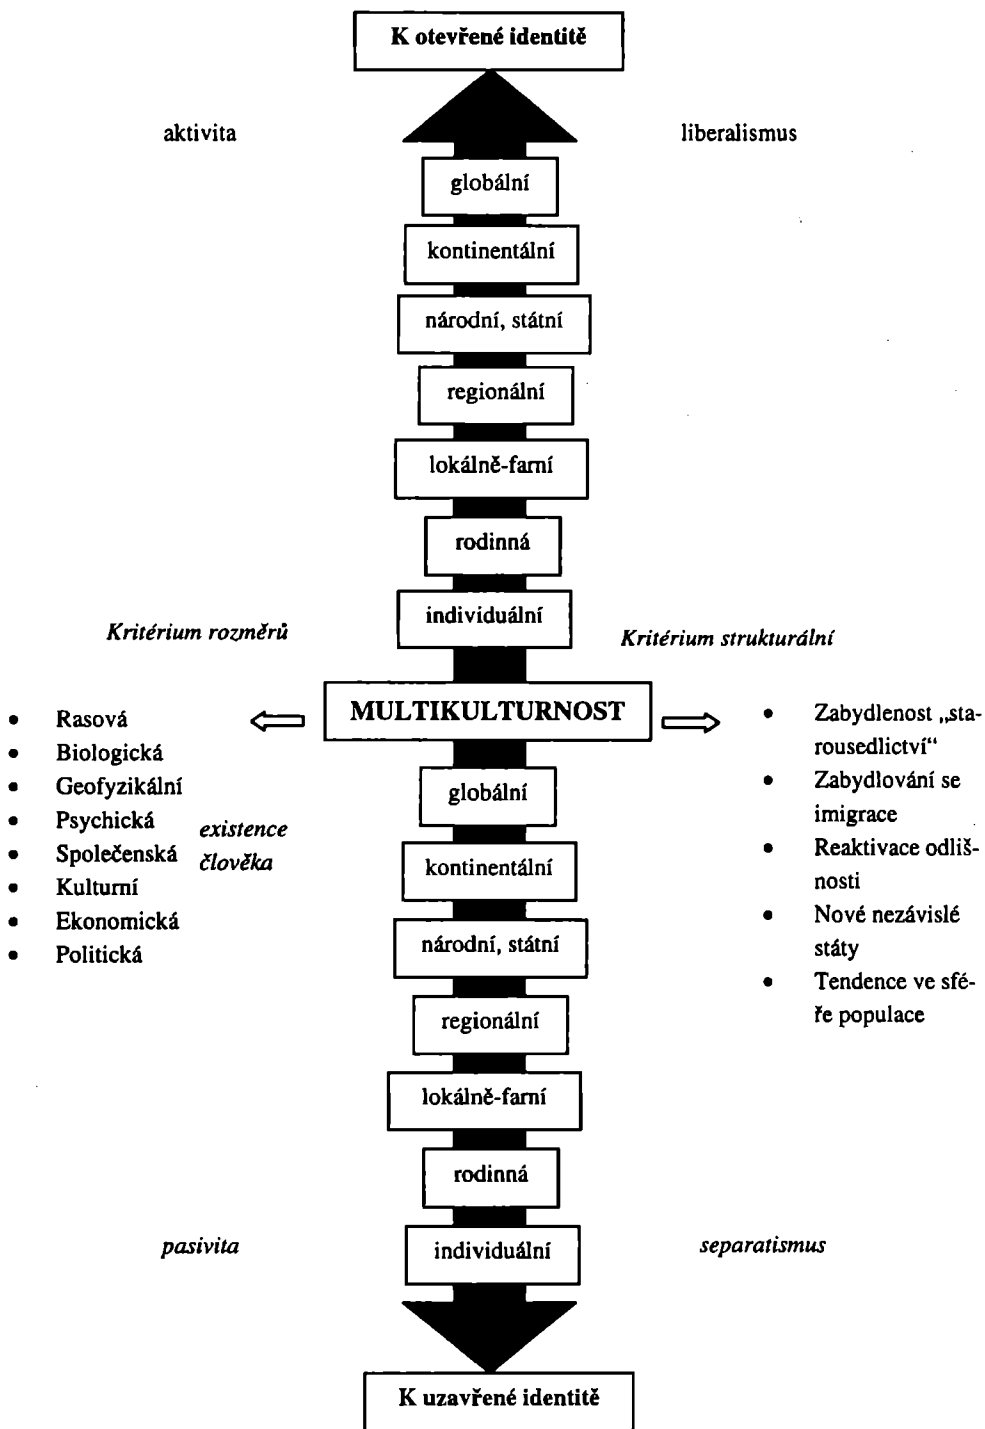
K otevřené identitě

aktivita

liberalismus

globální

kontinentální

národní, státní

regionální

lokálně-farní

rodinná

individuální

Kritérium rozměrů

Kritérium strukturální

MULTIKULTURNOST

- Rasová
- Biologická
- Geofyzikální
- Psychická
- Společenská
- Kulturní
- Ekonomická
- Politická

existence člověka

- Zabydlenost „starousedlictví“
- Zabydlování se imigrace
- Reaktivace odlišnosti
- Nové nezávislé státy
- Tendence ve sféře populace

globální

kontinentální

národní, státní

regionální

lokálně-farní

rodinná

pasivita

individuální

separatismus

K uzavřené identitě